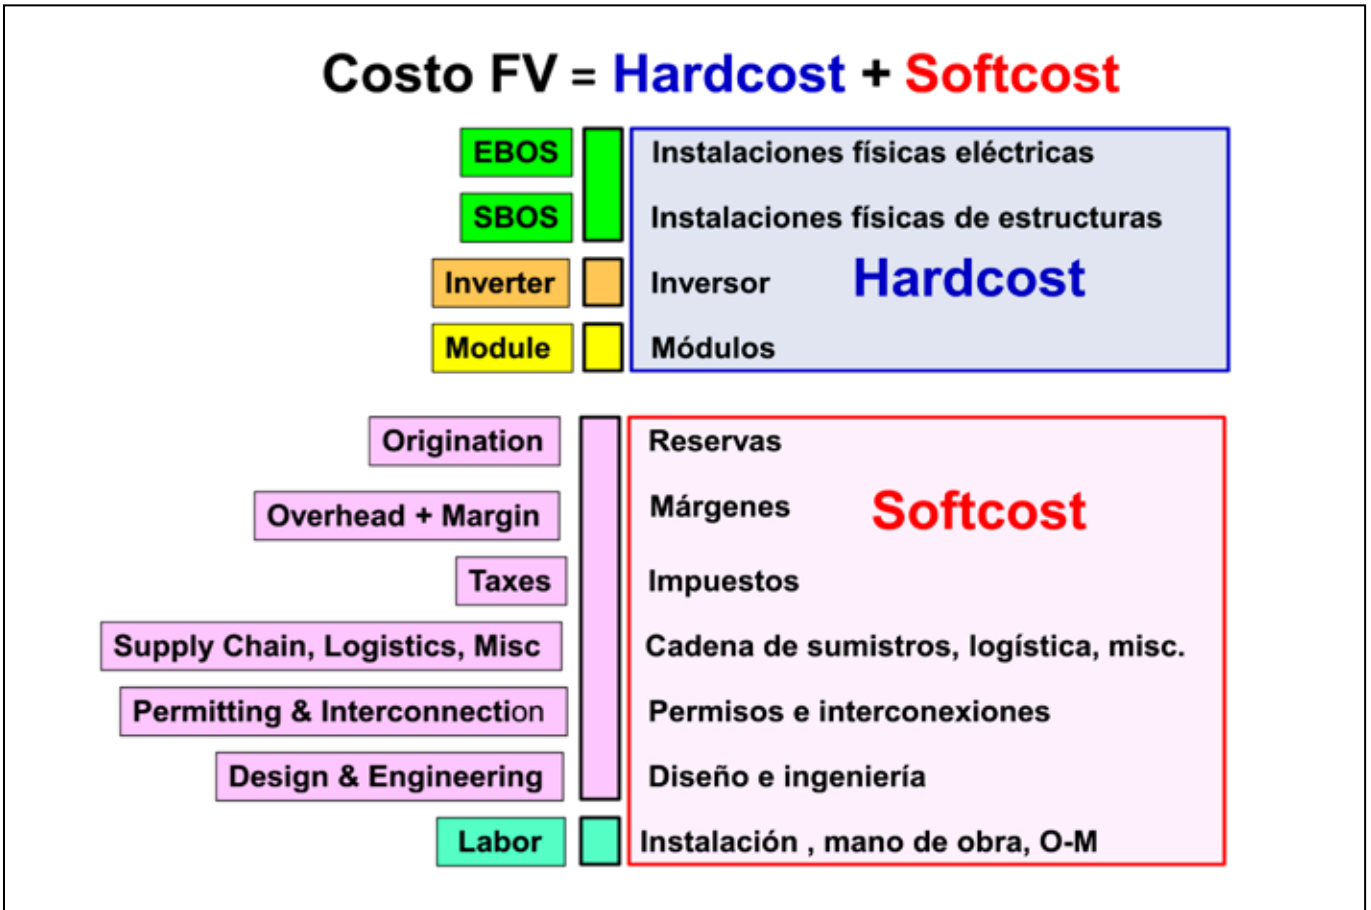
Costo FV = Hardcost + Softcost

EBOS
SBOS
Inverter
Module

Instalaciones físicas eléctricas
Instalaciones físicas de estructuras
Inversor
Hardcost
Módulos

Origination
Overhead + Margin
Taxes
Supply Chain, Logistics, Misc
Permitting & Interconnection
Design & Engineering
Labor

Reservas
Márgenes
Softcost
Impuestos
Cadena de sumistros, logística, misc.
Permisos e interconexiones
Diseño e ingeniería
Instalación , mano de obra, O-M